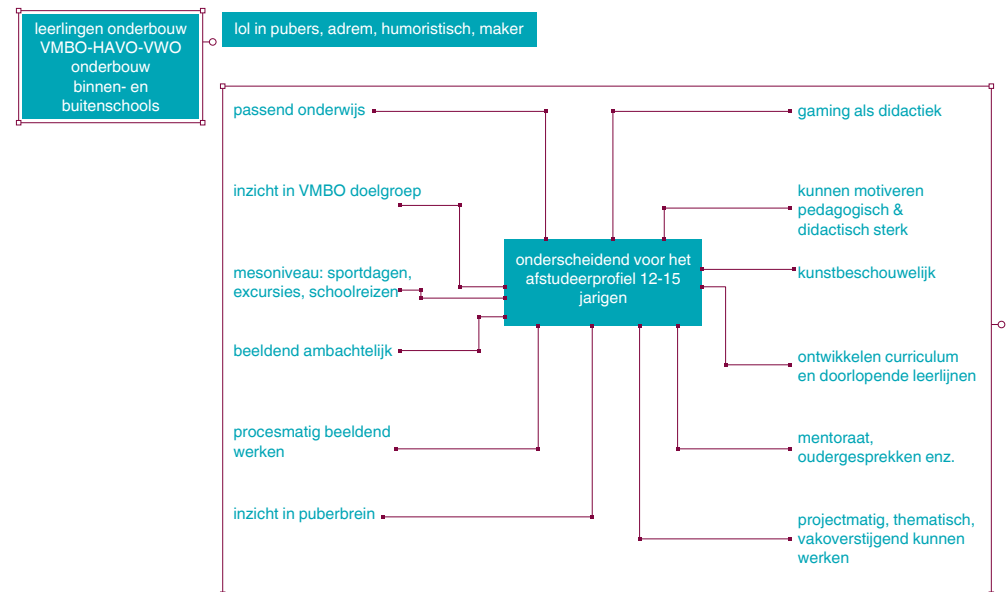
leerlingen onderbouw VMBO-HAVO-VWO onderbouw binnen- en buitenschools

lol in pubers, adrem, humoristisch, maker

passend onderwijs

gaming als didactiek

inzicht in VMBO doelgroep

kunnen motiveren pedagogisch & didactisch sterk

onderscheidend voor het afstudeerprofiel 12-15 jarigen

mesoniveau: sportdagen, excursies, schoolreizen

kunstbeschouwelijk

beeldend ambachtelijk

ontwikkelen curriculum en doorlopende leerlijnen

procesmatig beeldend werken

mentoraat, oudergesprekken enz.

inzicht in puberbrein

projectmatig, thematisch, vakoverstijgend kunnen werken